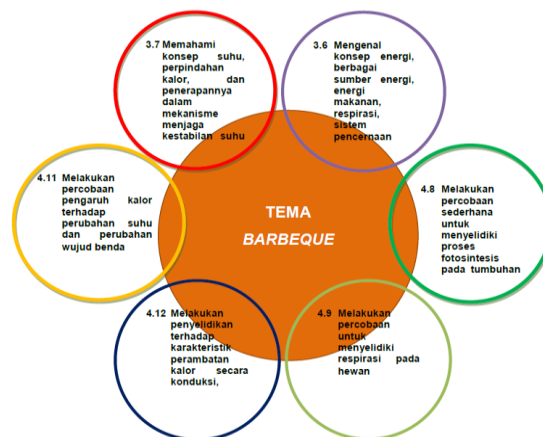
3.7 Memahami konsep suhu, perpindahan kalor, dan penerapannya dalam mekanisme menjaga kestabilan suhu

3.6 Mengenal konsep energi, berbagai sumber energi, energi makanan, respirasi, sistem pencernaan

4.11 Melakukan percobaan pengaruh kalor terhadap perubahan suhu dan perubahan wujud benda

TEMA
BARBEQUE

4.8 Melakukan percobaan sederhana untuk menyelidiki proses fotosintesis pada tumbuhan

4.12 Melakukan penyelidikan terhadap karakteristik perambatan kalor secara konduksi,

4.9 Melakukan percobaan untuk menyelidiki respirasi pada hewan